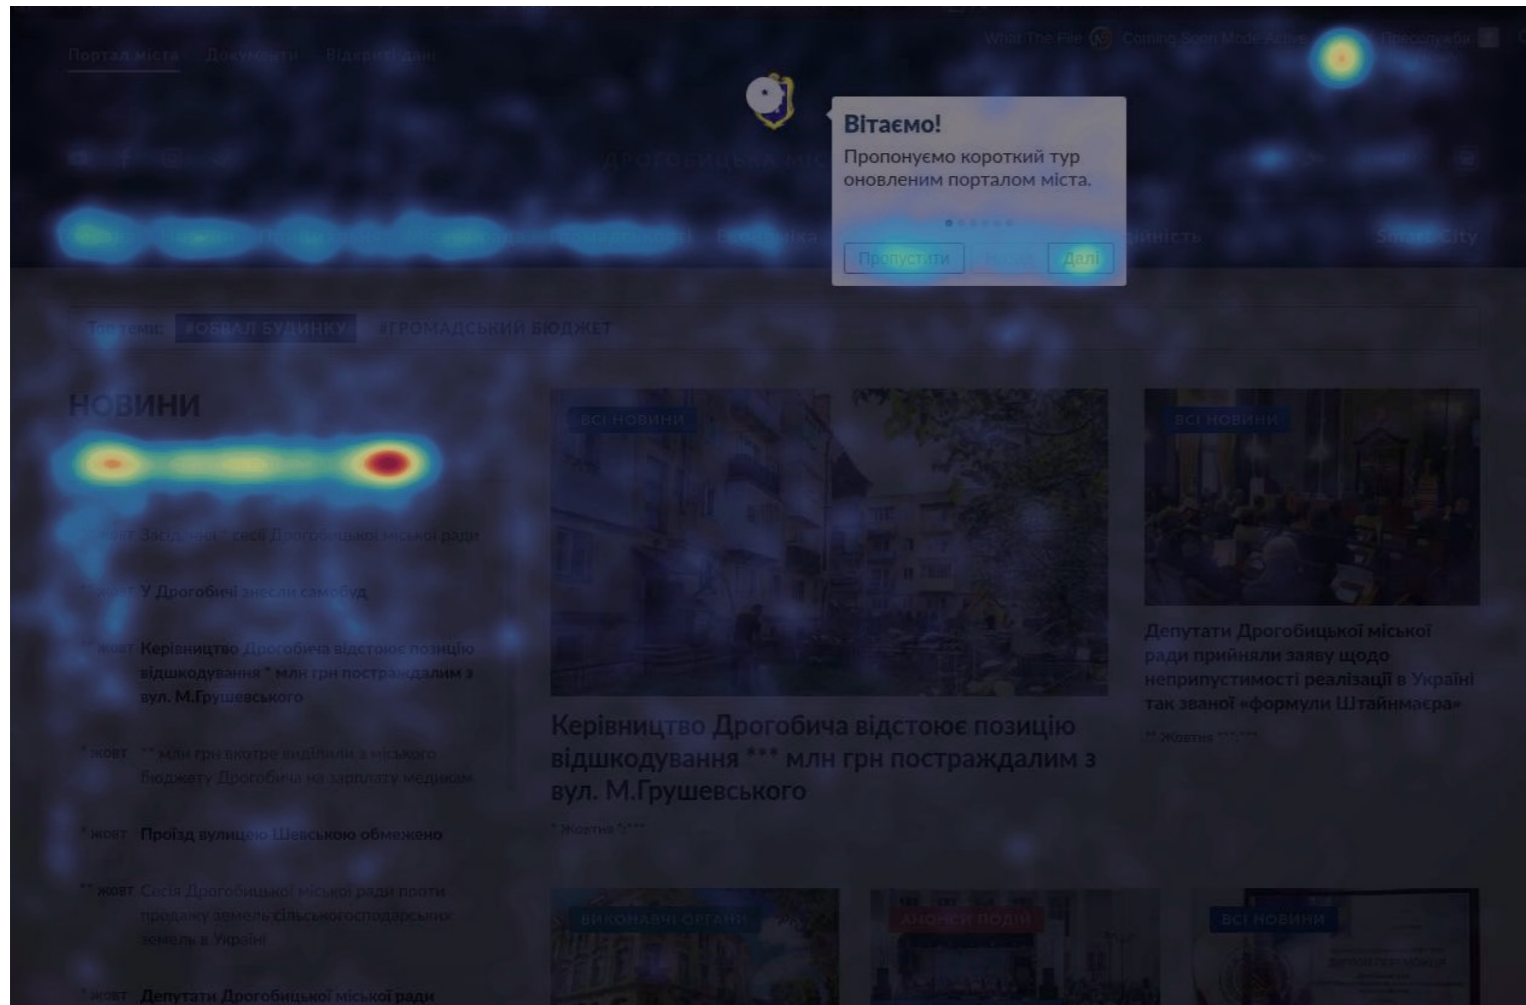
Портал міста Документи Відкриті дані

What The File Coming Soon Mode Active Пресслужба

ДРОГОБИЦЬКА МІС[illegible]

Вітаємо!
Пропонуємо короткий тур оновленим порталом міста.

Пропустити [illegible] Далі

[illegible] Економіка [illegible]ійність Smart City

Теми: #ОБВАЛ БУДИНКУ #ГРОМАДСЬКИЙ БЮДЖЕТ

НОВИНИ

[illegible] жовт Засідання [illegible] сесія Дрогобицької міської ради

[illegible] жовт У Дрогобичі знесли самобуд

** жовт Керівництво Дрогобича відстоює позицію відшкодування * млн грн постраждалим з вул. М.Грушевського

* жовт ** млн грн вкотре виділили з міського бюджету Дрогобича на зарплату медикам

* жовт Проїзд вулицею Шевською обмежено

** жовт Сесія Дрогобицької міської ради проти продажу земель сільськогосподарських земель в Україні

* жовт Депутати Дрогобицької міської ради

ВСІ НОВИНИ

Керівництво Дрогобича відстоює позицію відшкодування *** млн грн постраждалим з вул. М.Грушевського

* Жовтня *:***

ВСІ НОВИНИ

Депутати Дрогобицької міської ради прийняли заяву щодо неприпустимості реалізації в Україні так званої «формули Штайнмасра»

** Жовтня ***:**

ВИКОНАВЧІ ОРГАНИ

АНОНСИ ПОДІЙ

ВСІ НОВИНИ